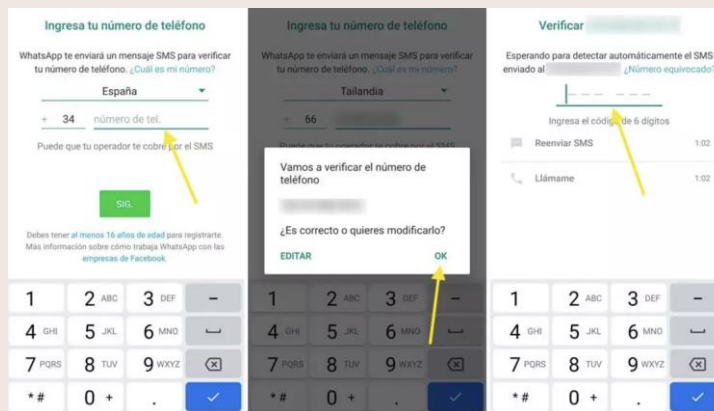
Ingresa tu número de teléfono

WhatsApp te enviará un mensaje SMS para verificar tu número de teléfono. ¿Cuál es mi número?

España

+ 34 número de tel.

Puede que tu operador te cobre por el SMS

SIG.

Debes tener al menos 16 años de edad para registrarte. Más información sobre cómo trabaja WhatsApp con las empresas de Facebook.

1 2 ABC 3 DEF –
4 GHI 5 JKL 6 MNO
7 PQRS 8 TUV 9 WXYZ
* # 0 + .

Ingresa tu número de teléfono

WhatsApp te enviará un mensaje SMS para verificar tu número de teléfono. ¿Cuál es mi número?

Tailandia

+ 66

Vamos a verificar el número de teléfono

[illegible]

¿Es correcto o quieres modificarlo?

EDITAR

OK

1 2 ABC 3 DEF –
4 GHI 5 JKL 6 MNO
7 PQRS 8 TUV 9 WXYZ
* # 0 + .

Verificar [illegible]

Esperando para detectar automáticamente el SMS enviado al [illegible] ¿Número equivocado?

Ingresa el código de 6 dígitos

Reenviar SMS 1:02

Llámame 1:02

1 2 ABC 3 DEF –
4 GHI 5 JKL 6 MNO
7 PQRS 8 TUV 9 WXYZ
* # 0 + .